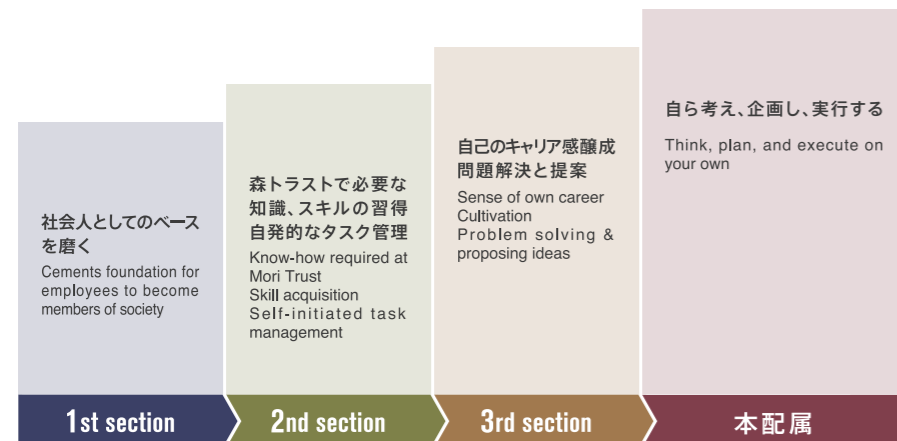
社会人としてのベースを磨く
Cements foundation for employees to become members of society

森トラストで必要な知識、スキルの習得 自発的なタスク管理
Know-how required at Mori Trust
Skill acquisition
Self-initiated task management

自己のキャリア感醸成 問題解決と提案
Sense of own career Cultivation
Problem solving & proposing ideas

自ら考え、企画し、実行する
Think, plan, and execute on your own

1st section
2nd section
3rd section
本配属